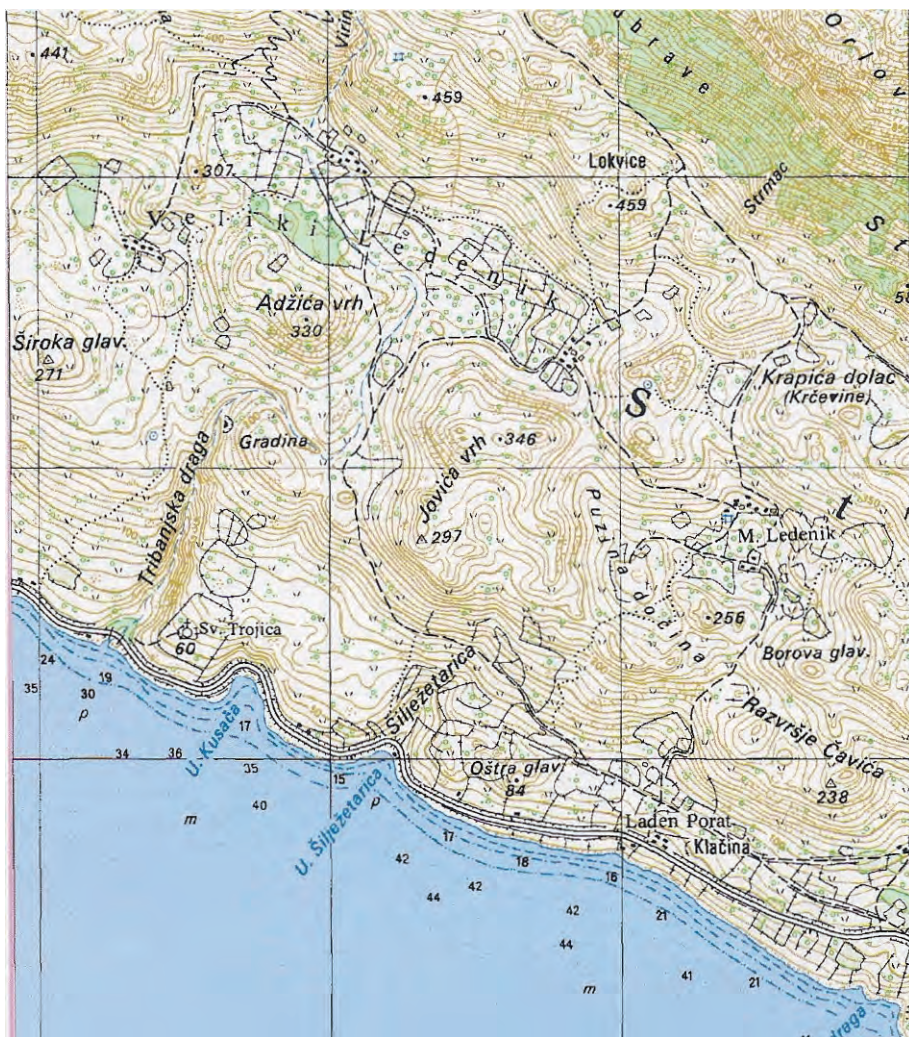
441
Vičić
459
Dubrave
Orlov
307
Lokvice
459
Strmac
V e l i k i
L e d e n i k
St
58
Adžića vrh
330
Široka glav.
271
S
Krapića dolac
(Krčevine)
Gradina
Jovića vrh
346
Tribanjska draga
Puzina dočina
297
t
M. Ledenik
256
Sv. Trojica
60
Borova glav.
24
19
35
30
17
p
Siliežetarica
Razvršje Čavića
34
36
U. Kusača
35
15
Oštra glav.
84
238
40
m
U. Siliežetarica
p
Laden Porat
Klačina
17
42
18
16
44
42
42
21
44
m
41
21
drega